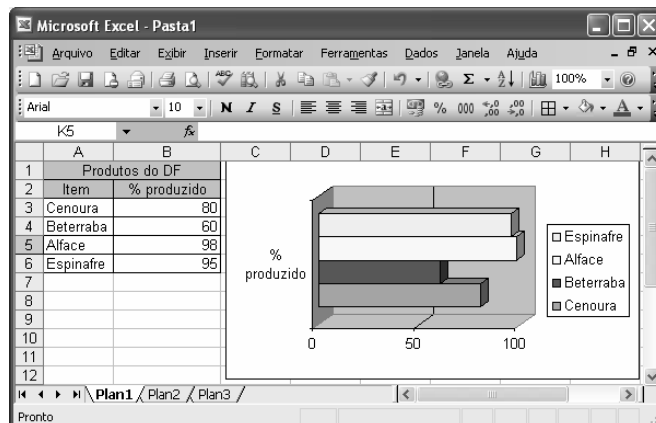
Microsoft Excel - Pasta1

Arquivo Editar Exibir Inserir Formatar Ferramentas Dados Janela Ajuda

100%

Arial 10 N I S % 000

K5 $f_x$

| | A | B |
|---|---|---|
| 1 | Produtos do DF | |
| 2 | Item | % produzido |
| 3 | Cenoura | 80 |
| 4 | Beterraba | 60 |
| 5 | Alface | 98 |
| 6 | Espinafre | 95 |
| 7 | | |
| 8 | | |
| 9 | | |
| 10 | | |
| 11 | | |
| 12 | | |

C D E F G H

% produzido

0 50 100

Espinafre
Alface
Beterraba
Cenoura

Plan1 Plan2 Plan3

Pronto